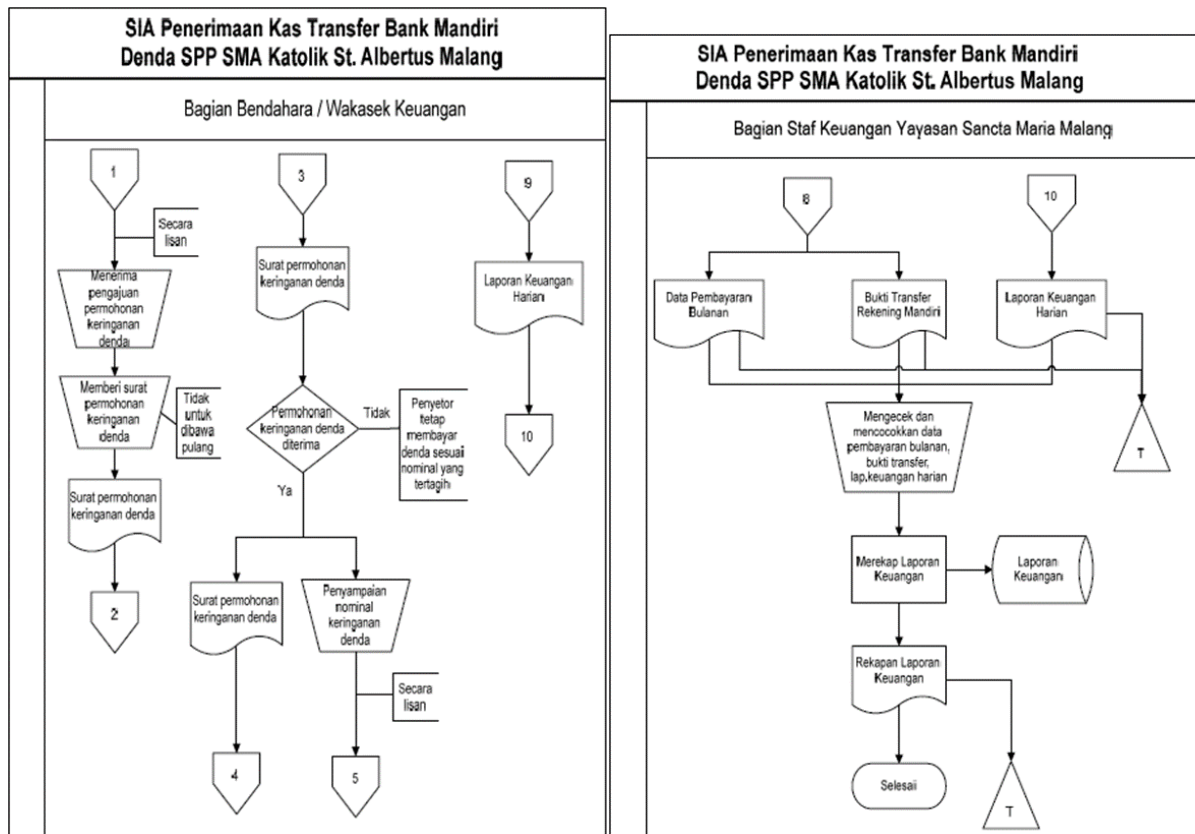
SIA Penerimaan Kas Transfer Bank Mandiri
Denda SPP SMA Katolik St. Albertus Malang

Bagian Bendahara / Wakasek Keuangan

1

Secara lisan

Menerima pengajuan permohonan keringanan denda

Memberi surat permohonan keringanan denda

Tidak untuk dibawa pulang

Surat permohonan keringanan denda

2

3

Surat permohonan keringanan denda

Permohonan keringanan denda diterima

Tidak

Penyetor tetap membayar denda sesuai nominal yang tertagih

Ya

Surat permohonan keringanan denda

Penyampaian nominal keringanan denda

Secara lisan

4

5

9

Laporan Keuangan Harian

10

SIA Penerimaan Kas Transfer Bank Mandiri
Denda SPP SMA Katolik St. Albertus Malang

Bagian Staf Keuangan Yayasan Sancta Maria Malang

8

10

Data Pembayaran Bulanan

Bukti Transfer Rekening Mandiri

Laporan Keuangan Harian

Mengecek dan mencocokkan data pembayaran bulanan, bukti transfer, lap.keuangan harian

T

Merekap Laporan Keuangan

Laporan Keuangan

Rekapan Laporan Keuangan

Selesai

T